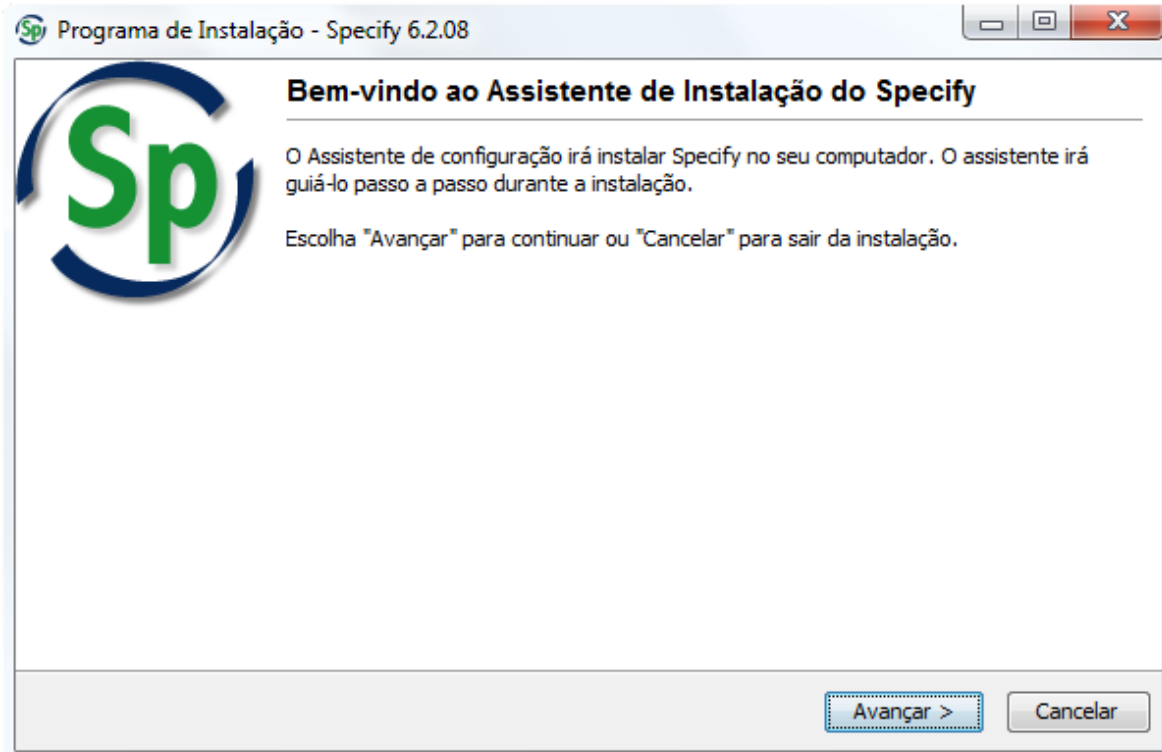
Sp Programa de Instalação - Specify 6.2.08

Sp

Bem-vindo ao Assistente de Instalação do Specify

O Assistente de configuração irá instalar Specify no seu computador. O assistente irá guiá-lo passo a passo durante a instalação.

Escolha "Avançar" para continuar ou "Cancelar" para sair da instalação.

Avançar >

Cancelar